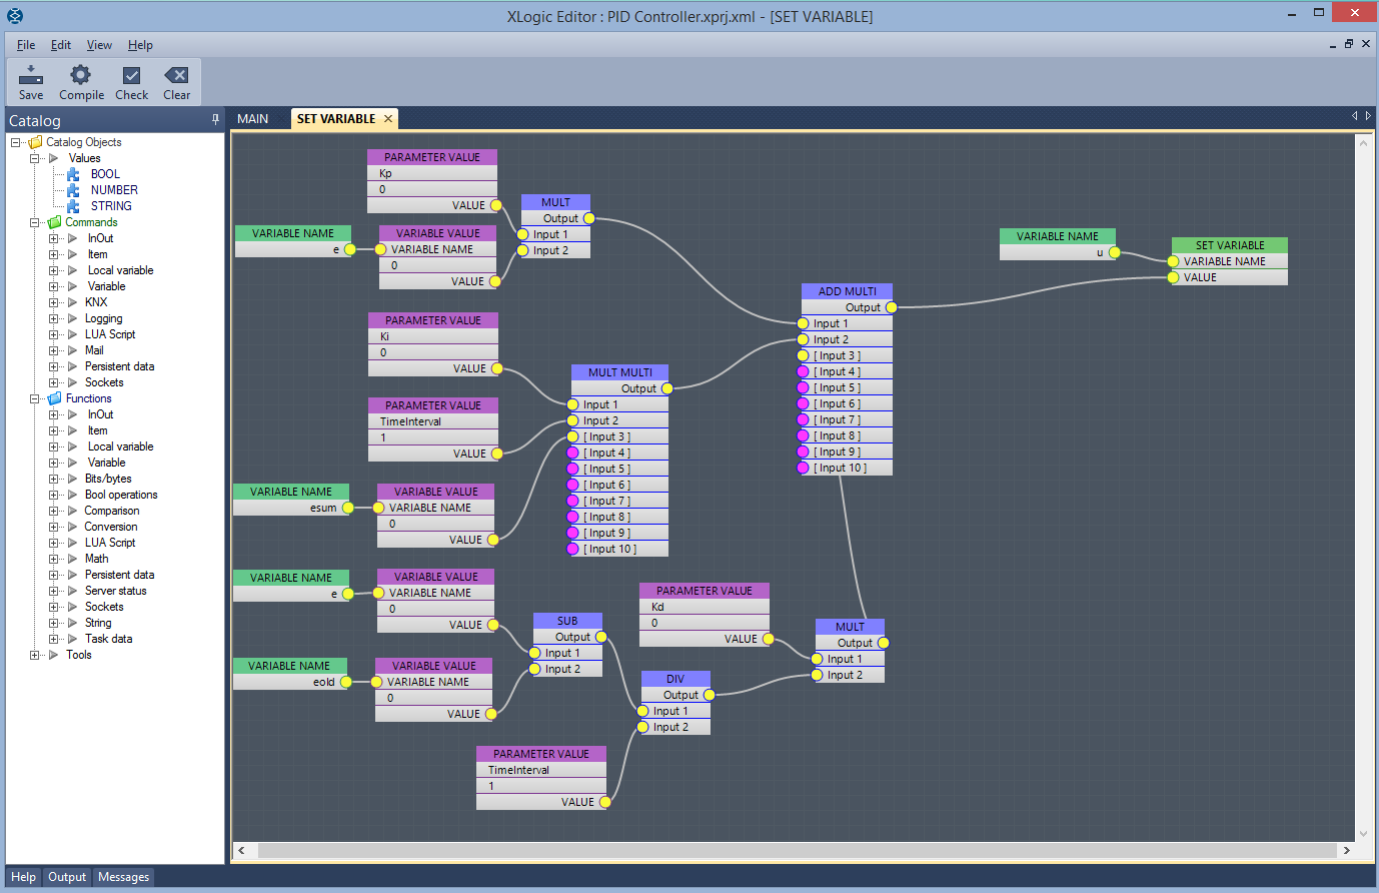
XLogic Editor : PID Controller.xprj.xml - [SET VARIABLE]

File Edit View Help

Save Compile Check Clear

Catalog

Catalog Objects
Values
BOOL
NUMBER
STRING
Commands
InOut
Item
Local variable
Variable
KNX
Logging
LUA Script
Mail
Persistent data
Sockets
Functions
InOut
Item
Local variable
Variable
Bits/bytes
Bool operations
Comparison
Conversion
LUA Script
Math
Persistent data
Server status
Sockets
String
Task data
Tools

MAIN SET VARIABLE

PARAMETER VALUE
Kp
0
VALUE

MULT
Output
Input 1
Input 2

VARIABLE NAME
e

VARIABLE VALUE
VARIABLE NAME
0
VALUE

VARIABLE NAME
u

SET VARIABLE
VARIABLE NAME
VALUE

ADD MULTI
Output
Input 1
Input 2
[ Input 3 ]
[ Input 4 ]
[ Input 5 ]
[ Input 6 ]
[ Input 7 ]
[ Input 8 ]
[ Input 9 ]
[ Input 10 ]

PARAMETER VALUE
Ki
0
VALUE

MULT MULTI
Output
Input 1
Input 2
[ Input 3 ]
[ Input 4 ]
[ Input 5 ]
[ Input 6 ]
[ Input 7 ]
[ Input 8 ]
[ Input 9 ]
[ Input 10 ]

PARAMETER VALUE
TimeInterval
1
VALUE

VARIABLE NAME
esum

VARIABLE VALUE
VARIABLE NAME
0
VALUE

VARIABLE NAME
e

VARIABLE VALUE
VARIABLE NAME
0
VALUE

SUB
Output
Input 1
Input 2

PARAMETER VALUE
Kd
0
VALUE

MULT
Output
Input 1
Input 2

VARIABLE NAME
eold

VARIABLE VALUE
VARIABLE NAME
0
VALUE

DIV
Output
Input 1
Input 2

PARAMETER VALUE
TimeInterval
1
VALUE

Help Output Messages